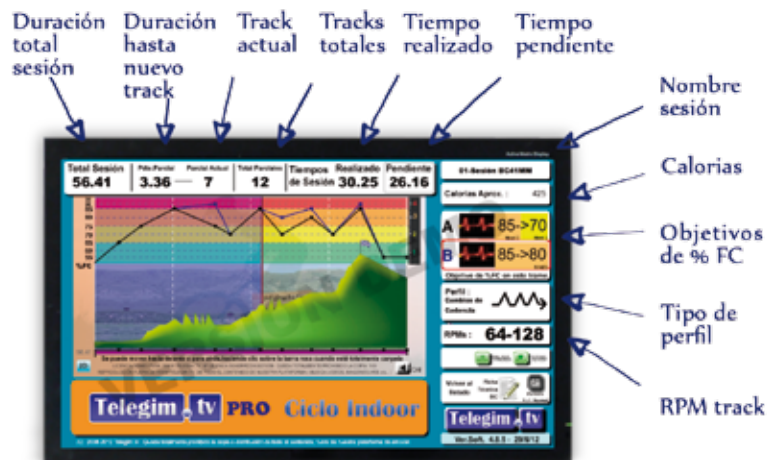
Duración total sesión

Duración hasta nuevo track

Track actual

Tracks totales

Tiempo realizado

Tiempo pendiente

Nombre sesión

Calorias

Objetivos de % FC

Tipo de perfil

RPM track

Total Sesión 56.41

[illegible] 3.36 — 7

Total Parciales 12

Tiempos de Sesión

Realizado 30.25

Pendiente 26.16

01-Sesion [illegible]

Calorias Aprox.: 425

A 85->70

B 85->80

Objetivo de %FC en cada tramo

Perfil : Cambios de Cadencia

RPMs : 64-128

Telegim.tv PRO Ciclo Indoor

Telegim.tv

Ver.Soft. 4.0.5 - 29/6/12